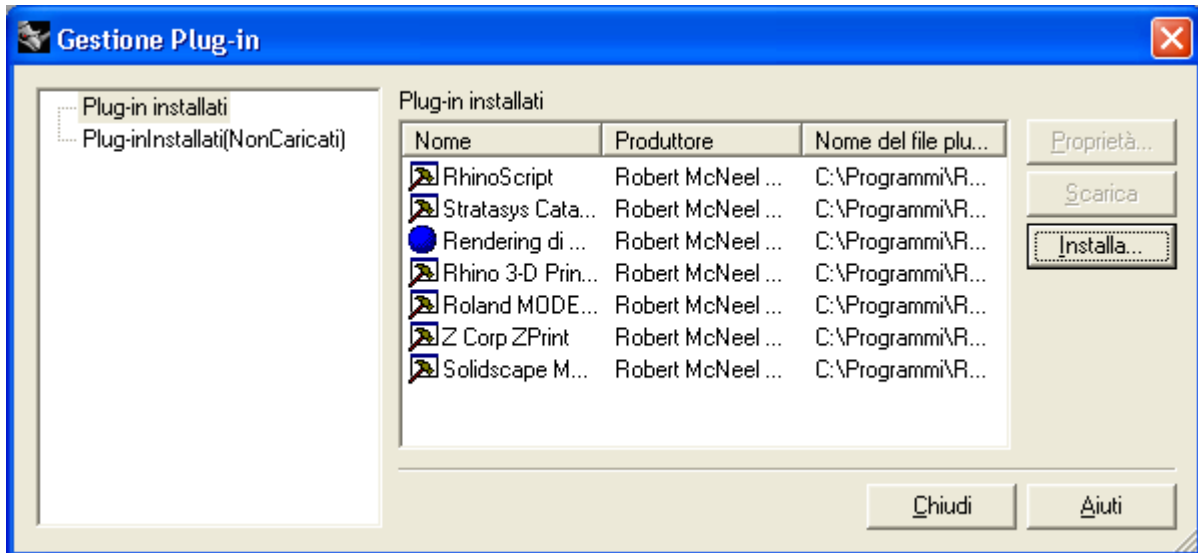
Gestione Plug-in

Plug-in installati
Plug-inInstallati(NonCaricati)

Plug-in installati

| Nome | Produttore | Nome del file plu... |
|---|---|---|
| RhinoScript | Robert McNeel ... | C:\Programmi\R... |
| Stratasys Cata... | Robert McNeel ... | C:\Programmi\R... |
| Rendering di ... | Robert McNeel ... | C:\Programmi\R... |
| Rhino 3-D Prin... | Robert McNeel ... | C:\Programmi\R... |
| Roland MODE... | Robert McNeel ... | C:\Programmi\R... |
| Z Corp ZPrint | Robert McNeel ... | C:\Programmi\R... |
| Solidscape M... | Robert McNeel ... | C:\Programmi\R... |

Proprietà...
Scarica
Installa...

Chiudi
Aiuti